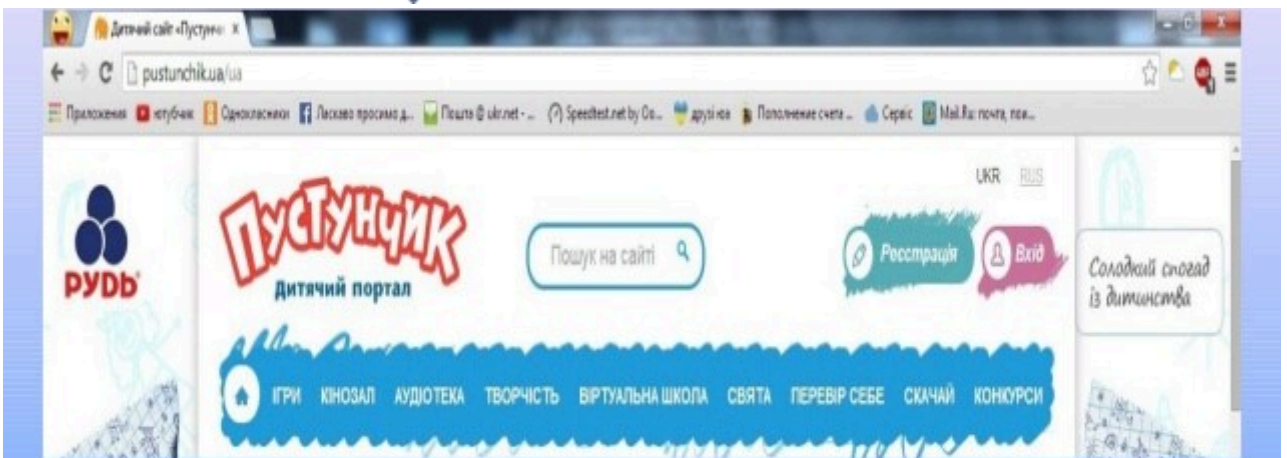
Дитячий сайт «Пустунч ×

pustunchik.ua/ua

Приложения ютубчик Одноклассники Ласкаво просимо д... Пошта @ ukr.net - ... Speedtest.net by Oo... друзі юа Пополнение счета ... Сервіс Mail.Ru: почта, пои...

UKR RUS

РУДЬ

ПУСТУНЧИК

Дитячий портал

Пошук на сайті

Реєстрація

Вхід

Солодкий спогад із дитинства

ІГРИ КІНОЗАЛ АУДІОТЕКА ТВОРЧІСТЬ ВІРТУАЛЬНА ШКОЛА СВЯТА ПЕРЕВІР СЕБЕ СКАЧАЙ КОНКУРСИ